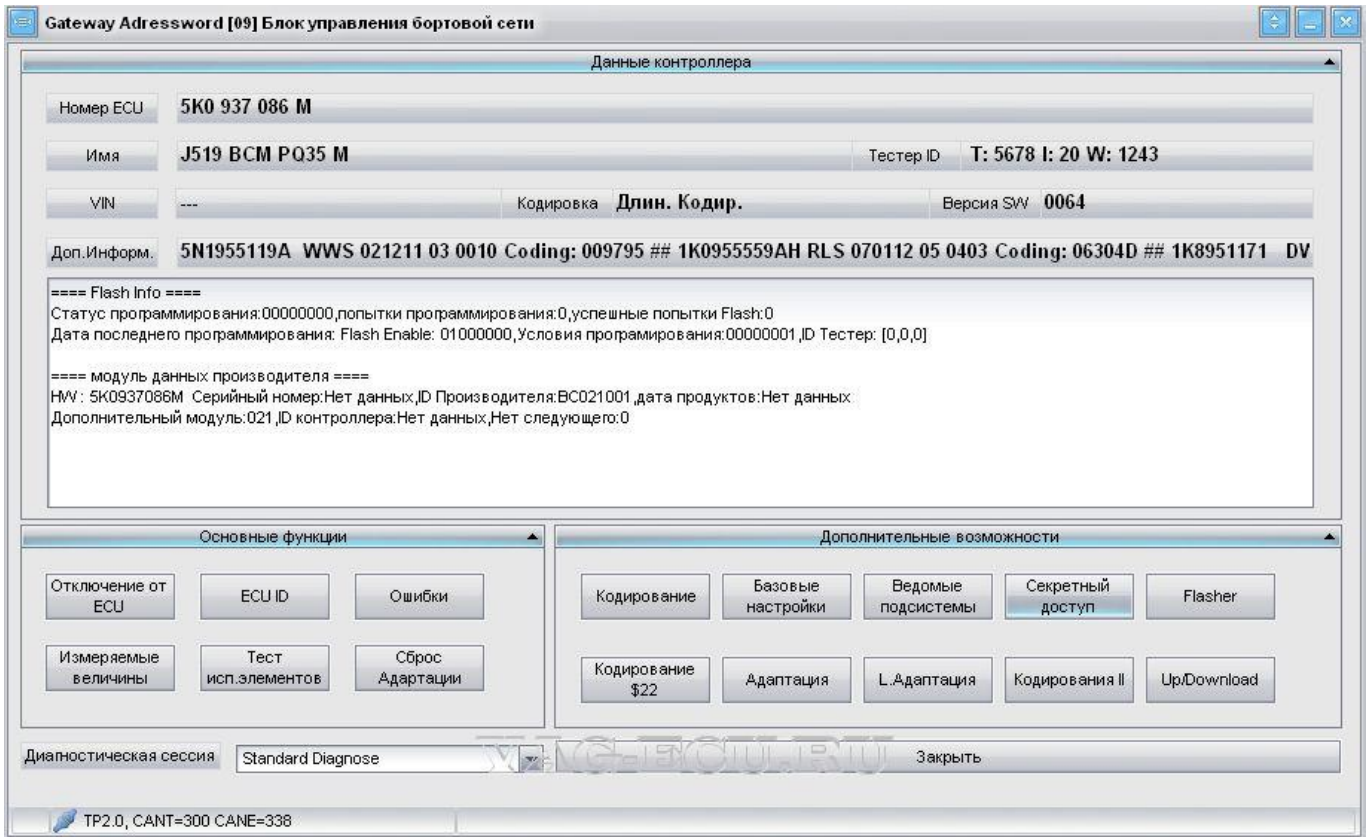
Gateway Adressword [09] Блок управления бортовой сети

Данные контроллера

Номер ECU 5K0 937 086 M

Имя J519 BCM PQ35 M

Тестер ID T: 5678 I: 20 W: 1243

VIN ---

Кодировка Длин. Кодир.

Версия SW 0064

Доп.Информ. 5N1955119A WWS 021211 03 0010 Coding: 009795 ## 1K0955559AH RLS 070112 05 0403 Coding: 06304D ## 1K8951171 DV

==== Flash Info ====
Статус программирования:00000000,попытки программирования:0,успешные попытки Flash:0
Дата последнего программирования: Flash Enable: 01000000,Условия програмирования:00000001,ID Тестер: [0,0,0]

==== модуль данных производителя ====
HW : 5K0937086M Серийный номер:Нет данных,ID Производителя:BC021001,дата продуктов:Нет данных
Дополнительный модуль:021,ID контроллера:Нет данных,Нет следующего:0

Основные функции

Отключение от ECU

ECU ID

Ошибки

Измеряемые величины

Тест исп.элементов

Сброс Адартации

Дополнительные возможности

Кодирование

Базовые настройки

Ведомые подсистемы

Секретный доступ

Flasher

Кодирование $22

Адаптация

L.Адаптация

Кодирования II

Up/Download

Диагностическая сессия

Standard Diagnose

VAG-ECU.RU

Закрыть

TP2.0, CANT=300 CANE=338